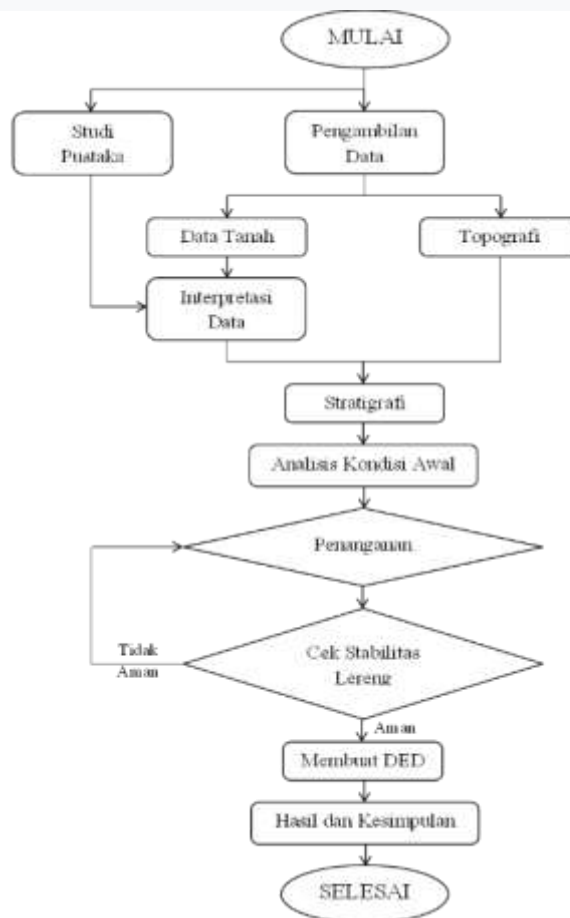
MULAI

Studi Pustaka

Pengambilan Data

Data Tanah

Topografi

Interpretasi Data

Stratigrafi

Analisis Kondisi Awal

Penanganan

Tidak Aman

Cek Stabilitas Lereng

Aman

Membuat DED

Hasil dan Kesimpulan

SELESAI